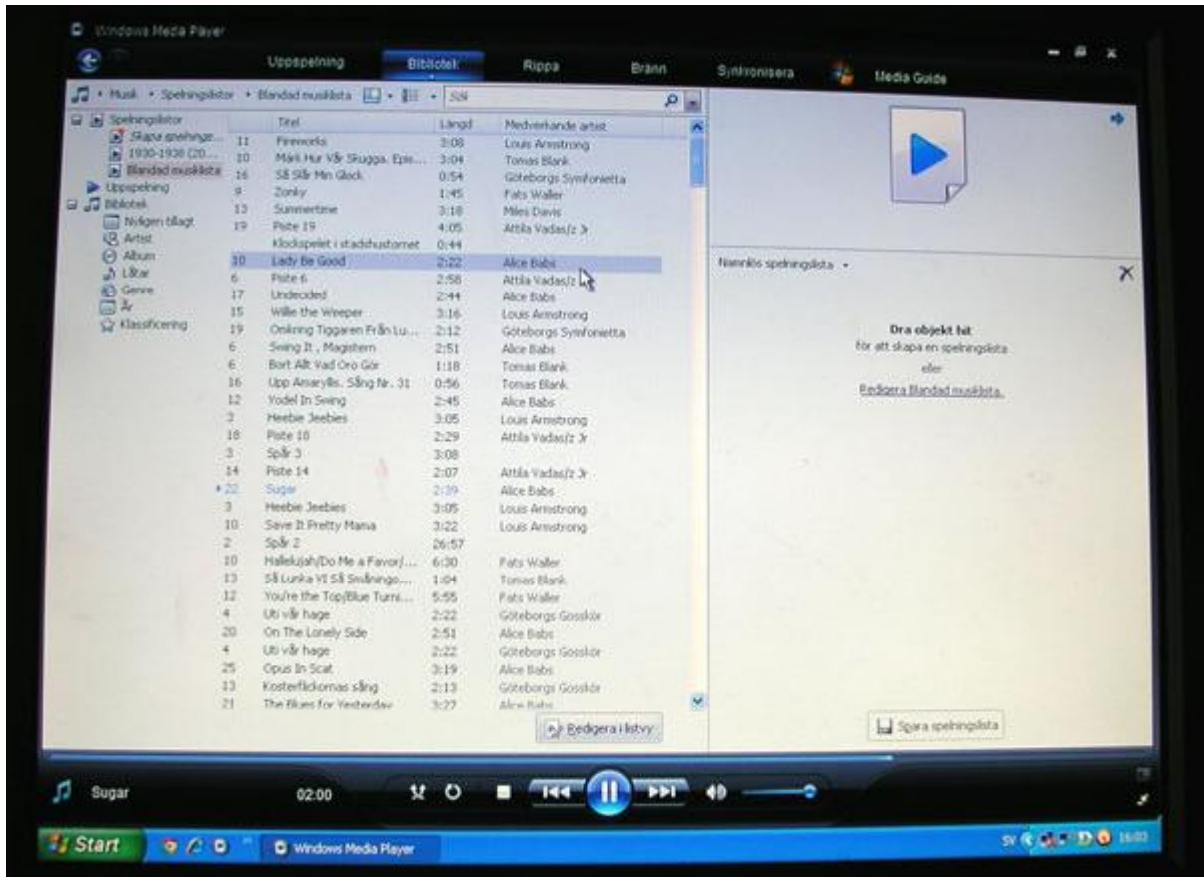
Windows Media Player

Uppspelning | Bibliotek | Rippa | Bränn | Synkronisera | Media Guide

Musik • Spelningslistor • Blandad musiklista • Sök

Spelningslistor
Skapa spelningsl...
1930-1938 (20...
Blandad musiklista
Uppspelning
Bibliotek
Nyligen tillagt
Artist
Album
Låtar
Genre
År
Klassificering

| | Titel | Längd | Medverkande artist |
|---|---|---|---|
| 11 | Fireworks | 3:08 | Louis Armstrong |
| 10 | Mark Hur Vår Skugga. Epis... | 3:04 | Tomas Blank |
| 16 | Så Slår Min Glock | 0:54 | Göteborgs Symfonietta |
| 9 | Zonky | 1:45 | Fats Waller |
| 13 | Summertime | 3:18 | Miles Davis |
| 19 | Piste 19 | 4:05 | Attila Vadas/z Jr |
| | Klockspelet i stadshustornet | 0:44 | |
| 10 | Lady Be Good | 2:22 | Alice Babs |
| 6 | Piste 6 | 2:58 | Attila Vadas/z Jr |
| 17 | Undecided | 2:44 | Alice Babs |
| 15 | Willie the Weeper | 3:16 | Louis Armstrong |
| 19 | Omkring Tiggaren Från Lu... | 2:12 | Göteborgs Symfonietta |
| 6 | Swing It , Magistern | 2:51 | Alice Babs |
| 6 | Bort Allt Vad Oro Gör | 1:18 | Tomas Blank |
| 16 | Upp Amaryllis. Sång Nr. 31 | 0:56 | Tomas Blank |
| 12 | Yodel In Swing | 2:45 | Alice Babs |
| 2 | Heebie Jeebies | 3:05 | Louis Armstrong |
| 18 | Piste 18 | 2:29 | Attila Vadas/z Jr |
| 3 | Spår 3 | 3:08 | |
| 14 | Piste 14 | 2:07 | Attila Vadas/z Jr |
| 22 | Sugar | 2:39 | Alice Babs |
| 3 | Heebie Jeebies | 3:05 | Louis Armstrong |
| 10 | Save It Pretty Mama | 3:22 | Louis Armstrong |
| 2 | Spår 2 | 26:57 | |
| 10 | Hallelujah/Do Me a Favor/... | 6:30 | Fats Waller |
| 13 | Så Lunka Vi Så Småningo... | 1:04 | Tomas Blank |
| 12 | You're the Top/Blue Turni... | 5:55 | Fats Waller |
| 4 | Uti vår hage | 2:22 | Göteborgs Gosskör |
| 20 | On The Lonely Side | 2:51 | Alice Babs |
| 4 | Uti vår hage | 2:22 | Göteborgs Gosskör |
| 25 | Opus In Scat | 3:19 | Alice Babs |
| 13 | Kosterflickornas sång | 2:13 | Göteborgs Gosskör |
| 21 | The Blues for Yesterday | 3:27 | Alice Babs |

Redigera i listvy

Namnlös spelningslista

Dra objekt hit
för att skapa en spelningslista
eller
Redigera Blandad musiklista.

Spara spelningslista

Sugar 02:00

Start | Windows Media Player | SV 16:03